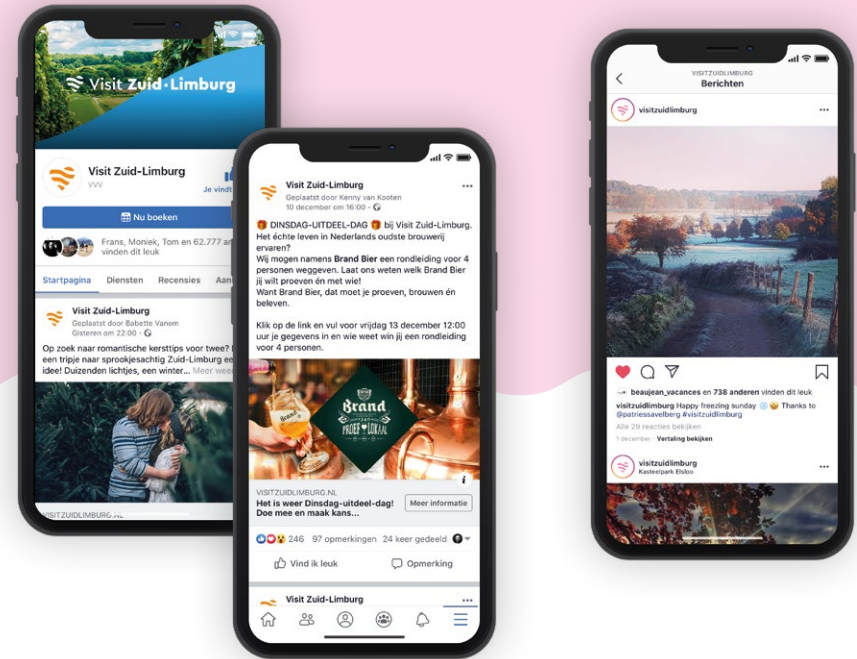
Visit Zuid-Limburg

Visit Zuid-Limburg
VVV
Je vindt

Nu boeken

Frans, Moniek, Tom en 62.777 an vinden dit leuk

Startpagina Diensten Recensies Aan

Visit Zuid-Limburg
Geplaatst door Babette Vanom
Gisteren om 22:00

Op zoek naar romantische kersttips voor twee? Een tripje naar sprookjesachtig Zuid-Limburg een idee! Duizenden lichtjes, een winter... Meer weer

VISITZUIDLIMBURG.NL

Visit Zuid-Limburg
Geplaatst door Kenny van Kooten
10 december om 16:00

DINSDAG-UITDEEL-DAG bij Visit Zuid-Limburg. Het échte leven in Nederlands oudste brouwerij ervaren?
Wij mogen namens Brand Bier een rondleiding voor 4 personen weggeven. Laat ons weten welk Brand Bier jij wilt proeven én met wie!
Want Brand Bier, dat moet je proeven, brouwen én beleven.

Klik op de link en vul voor vrijdag 13 december 12:00 uur je gegevens in en wie weet win jij een rondleiding voor 4 personen.

Brand
PROEF LOKAAL

VISITZUIDLIMBURG.NL
Het is weer Dinsdag-uitdeel-dag! Doe mee en maak kans...
Meer informatie

246 97 opmerkingen 24 keer gedeeld

Vind ik leuk Opmerking

Visit Zuid-Limburg

VISITZUIDLIMBURG
Berichten

visitzuidlimburg

beaujean_vacances en 738 anderen vinden dit leuk
visitzuidlimburg Happy freezing sunday Thanks to @patriessavelberg #visitzuidlimburg
Alle 29 reacties bekijken
1 december Vertaling bekijken

visitzuidlimburg
Kasteelpark Elsloo